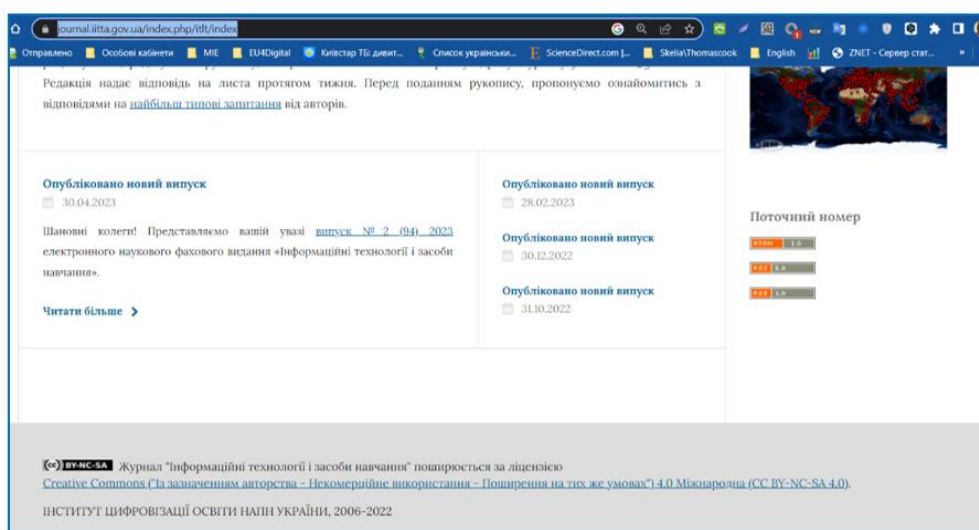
journal.iitta.gov.ua/index.php/itlt/index

Отправлено | Особові кабінети | MIE | EU4Digital | Київстар ТБ: дивит... | Список українськи... | ScienceDirect.com |... | Skelia\Thomascook | English | ZNET - Сервер стат...

Редакція надає відповідь на листа протягом тижня. Перед поданням рукопису, пропонуємо ознайомитись з відповідями на найбільш типові запитання від авторів.

Опубліковано новий випуск
30.04.2023

Шановні колеги! Представляємо вашій увазі випуск № 2 (94) 2023 електронного наукового фахового видання «Інформаційні технології і засоби навчання».

Читати більше

Опубліковано новий випуск
28.02.2023

Опубліковано новий випуск
30.12.2022

Опубліковано новий випуск
31.10.2022

Поточний номер

ATOM 1.0
RSS 2.0
RSS 1.0

BY-NC-SA Журнал "Інформаційні технології і засоби навчання" поширюється за ліцензією Creative Commons ("З зазначенням авторства - Некомерційне використання - Поширення на тих же умовах") 4.0 Міжнародна (CC BY-NC-SA 4.0).

ІНСТИТУТ ЦИФРОВІЗАЦІЇ ОСВІТИ НАПН УКРАЇНИ, 2006-2022